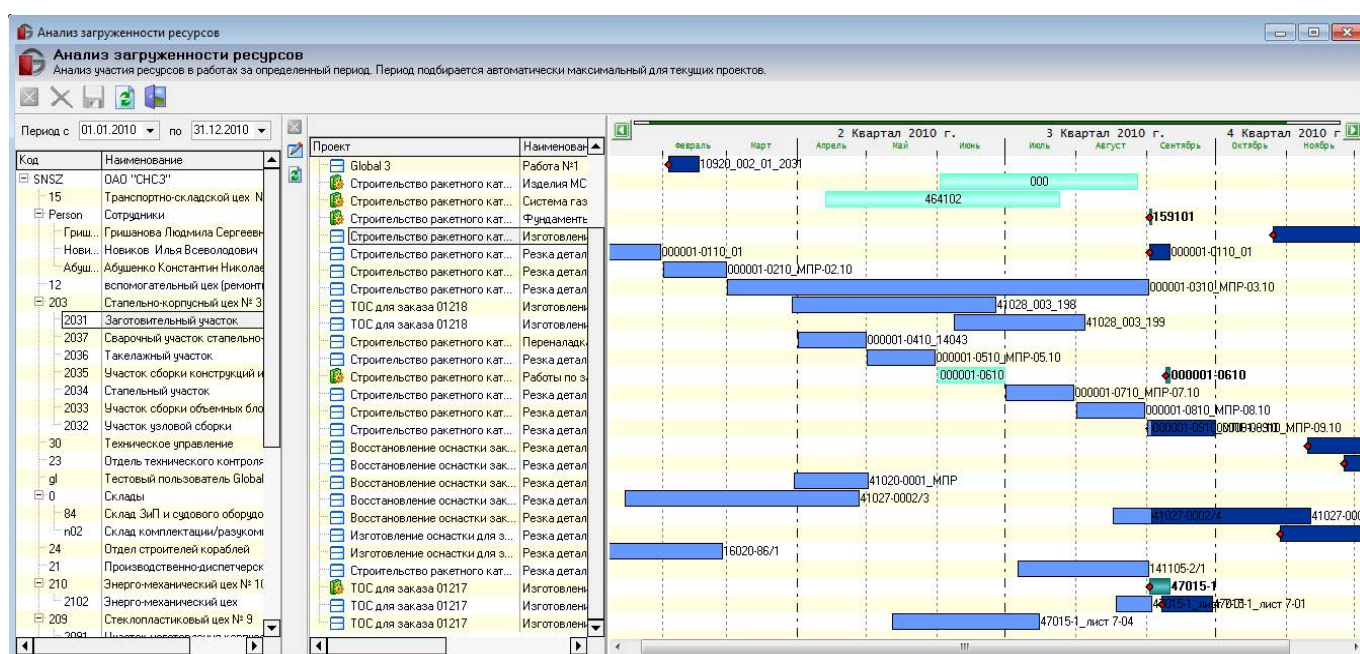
Анализ загруженности ресурсов

Анализ загруженности ресурсов
Анализ участия ресурсов в работах за определенный период. Период подбирается автоматически максимальный для текущих проектов.

Период с 01.01.2010 по 31.12.2010

| Код | Наименование |
|---|---|
| SNSZ | ОАО "СНСЗ" |
| 15 | Транспортно-складской цех N |
| Person | Сотрудники |
| Гриш... | Гришанова Людмила Сергеевн |
| Нови... | Новиков Илья Всеволодович |
| Абуш... | Абушенко Константин Николае |
| 12 | вспомогательный цех (ремонт |
| 203 | Стапельно-корпусный цех № 3 |
| 2031 | Заготовительный участок |
| 2037 | Сварочный участок стапельно- |
| 2036 | Такелажный участок |
| 2035 | Участок сборки конструкций и |
| 2034 | Стапельный участок |
| 2033 | Участок сборки объемных бло |
| 2032 | Участок узловой сборки |
| 30 | Техническое управление |
| 23 | Отдел технического контроля |
| gl | Тестовый пользователь Global |
| 0 | Склады |
| 84 | Склад ЗиП и судового оборудо |
| n02 | Склад комплектации/разукоми |
| 24 | Отдел строителей кораблей |
| 21 | Производственно-диспетчерск |
| 210 | Энерго-механический цех № 1( |
| 2102 | Энерго-механический цех |
| 209 | Стеклопластиковый цех № 9 |

| Проект | Наименован |
|---|---|
| Global 3 | Работа №1 |
| Строительство ракетного кат... | Изделия МС |
| Строительство ракетного кат... | Система газ |
| Строительство ракетного кат... | Фундаменть |
| Строительство ракетного кат... | Изготовлени |
| Строительство ракетного кат... | Резка детал |
| Строительство ракетного кат... | Резка детал |
| Строительство ракетного кат... | Резка детал |
| ТОС для заказа 01218 | Изготовлени |
| ТОС для заказа 01218 | Изготовлени |
| Строительство ракетного кат... | Переналадк |
| Строительство ракетного кат... | Резка детал |
| Строительство ракетного кат... | Работы по з |
| Строительство ракетного кат... | Резка детал |
| Строительство ракетного кат... | Резка детал |
| Строительство ракетного кат... | Резка детал |
| Восстановление оснастки зак... | Резка детал |
| Восстановление оснастки зак... | Резка детал |
| Восстановление оснастки зак... | Резка детал |
| Восстановление оснастки зак... | Резка детал |
| Восстановление оснастки зак... | Резка детал |
| Изготовление оснастки для з... | Резка детал |
| Изготовление оснастки для з... | Резка детал |
| Строительство ракетного кат... | Резка детал |
| ТОС для заказа 01217 | Изготовлени |
| ТОС для заказа 01217 | Изготовлени |
| ТОС для заказа 01217 | Изготовлени |

2 Квартал 2010 г. 3 Квартал 2010 г. 4 Квартал 2010 г
Февраль Март Апрель Май Июнь Июль Август Сентябрь Октябрь Ноябрь

10920_002_01_2031
000
464102
159101
000001-0110_01
000001-0110_01
000001-0210_МПР-02.10
000001-0310_МПР-03.10
41028_003_198
41028_003_199
000001-0410_14043
000001-0510_МПР-05.10
000001-0610
000001-0610
000001-0710_МПР-07.10
000001-0810_МПР-08.10
000001-0910_МПР-09.10
41020-0001_МПР
41027-0002/3
41027-0002/4
41027-000
16020-86/1
141105-2/1
47015-1
47015-1_лист 7-01
47015-1_лист 7-04